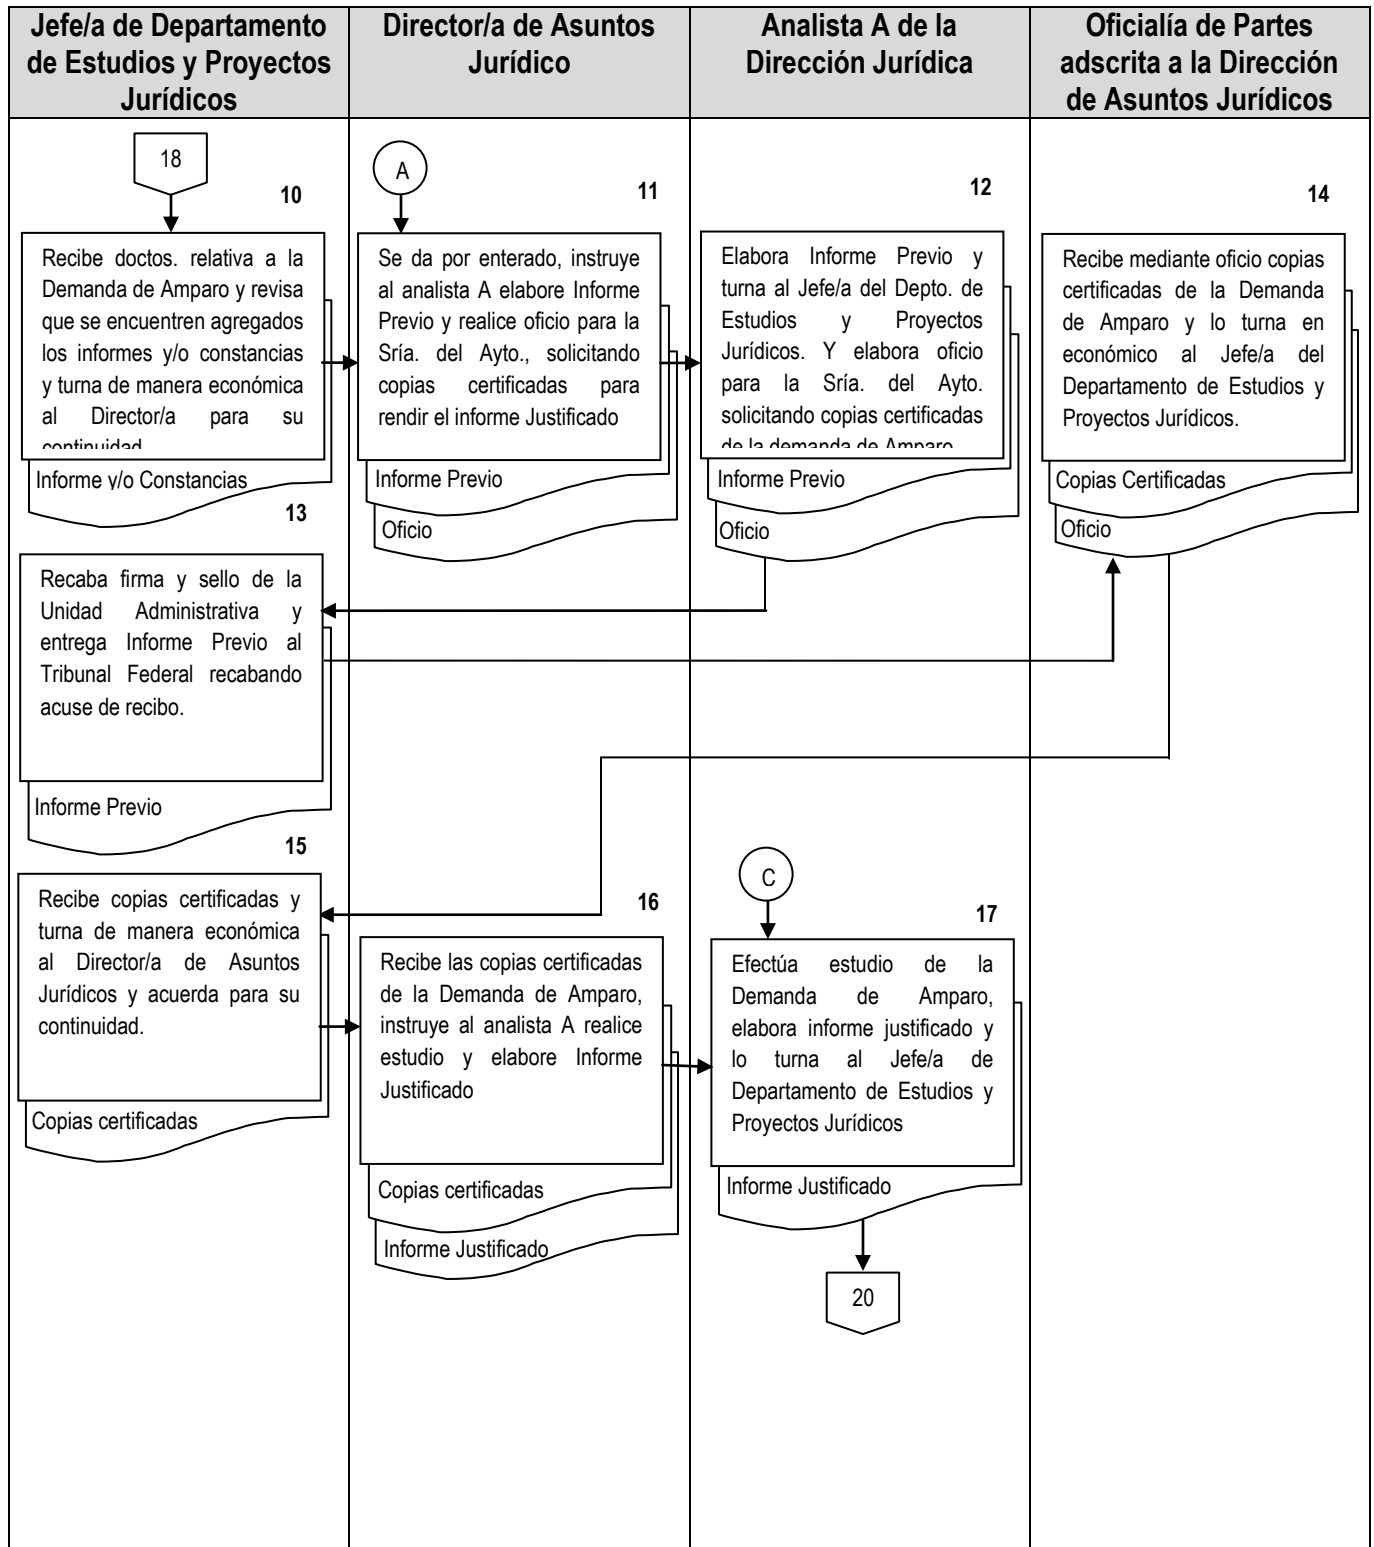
| Jefe/a de Departamento de Estudios y Proyectos Jurídicos | Director/a de Asuntos Jurídico | Analista A de la Dirección Jurídica | Oficialía de Partes adscrita a la Dirección de Asuntos Jurídicos |
|---|---|---|---|

18

10

Recibe doctos. relativa a la Demanda de Amparo y revisa que se encuentren agregados los informes y/o constancias y turna de manera económica al Director/a para su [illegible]

Informe y/o Constancias

A

11

Se da por enterado, instruye al analista A elabore Informe Previo y realice oficio para la Sría. del Ayto., solicitando copias certificadas para rendir el informe Justificado

Informe Previo

Oficio

12

Elabora Informe Previo y turna al Jefe/a del Depto. de Estudios y Proyectos Jurídicos. Y elabora oficio para la Sría. del Ayto. solicitando copias certificadas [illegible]

Informe Previo

Oficio

14

Recibe mediante oficio copias certificadas de la Demanda de Amparo y lo turna en económico al Jefe/a del Departamento de Estudios y Proyectos Jurídicos.

Copias Certificadas

Oficio

13

Recaba firma y sello de la Unidad Administrativa y entrega Informe Previo al Tribunal Federal recabando acuse de recibo.

Informe Previo

15

Recibe copias certificadas y turna de manera económica al Director/a de Asuntos Jurídicos y acuerda para su continuidad.

Copias certificadas

16

Recibe las copias certificadas de la Demanda de Amparo, instruye al analista A realice estudio y elabore Informe Justificado

Copias certificadas

Informe Justificado

C

17

Efectúa estudio de la Demanda de Amparo, elabora informe justificado y lo turna al Jefe/a de Departamento de Estudios y Proyectos Jurídicos

Informe Justificado

20